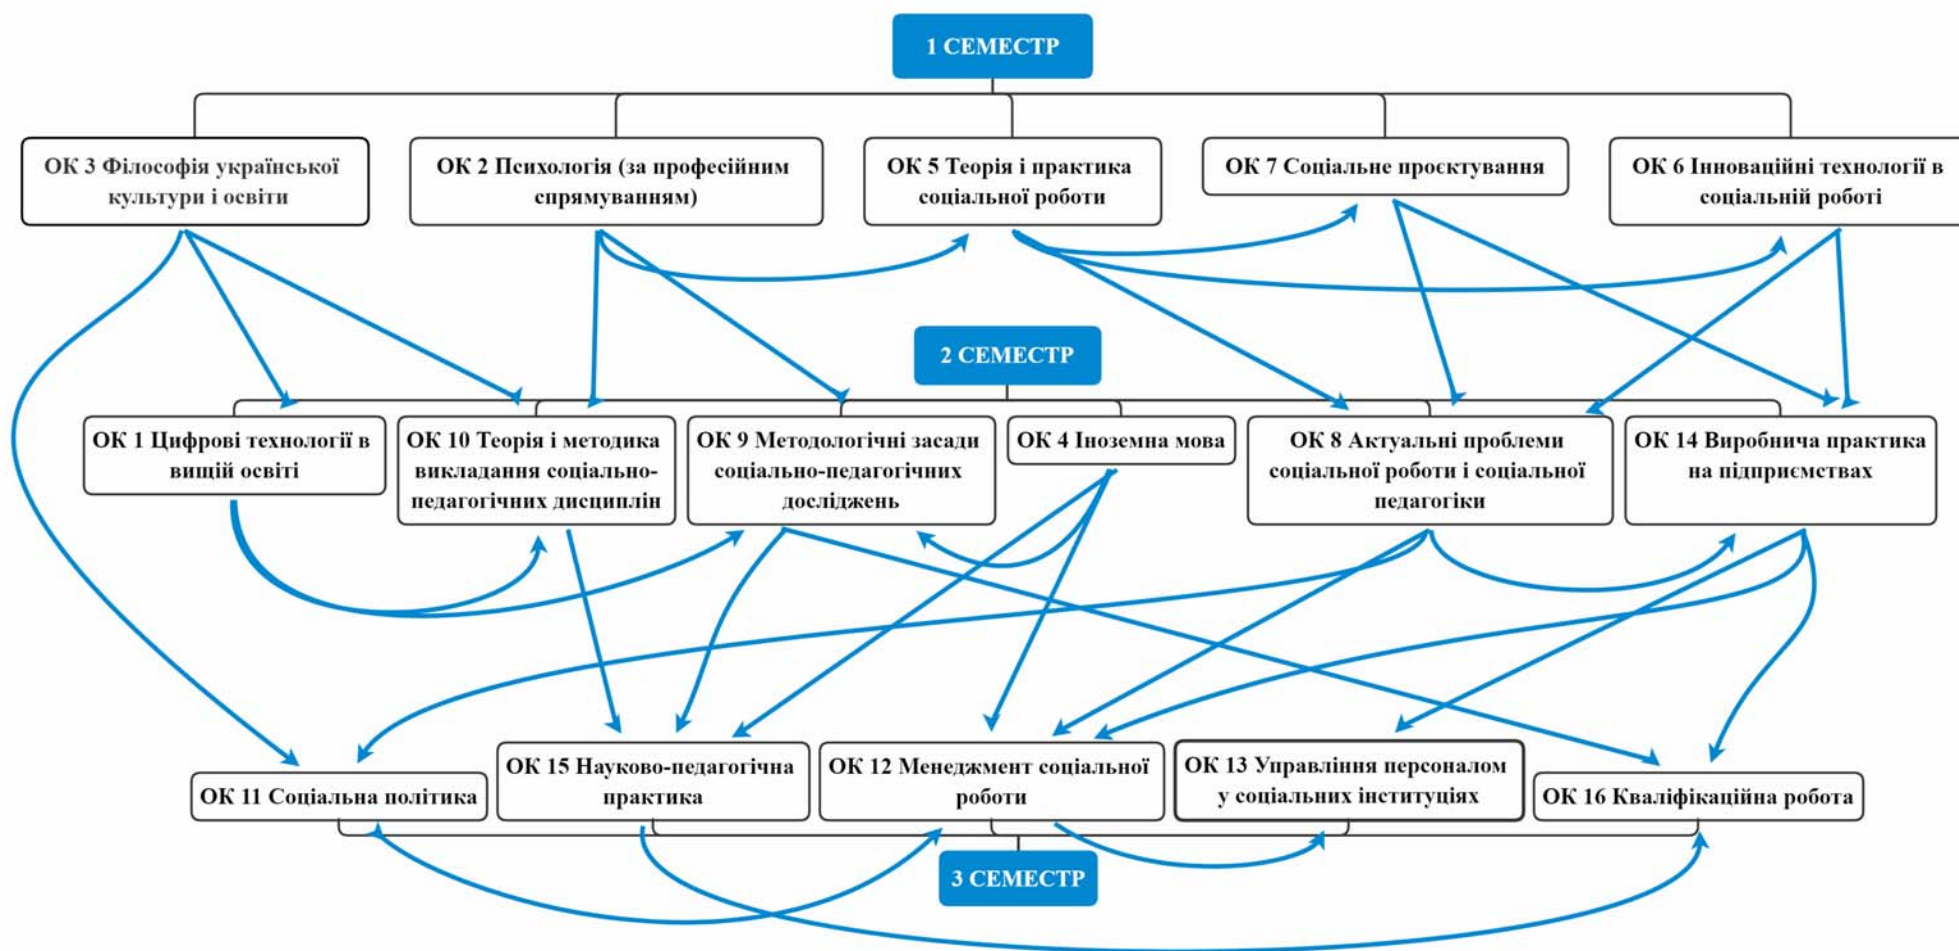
1 СЕМЕСТР

ОК 3 Філософія української культури і освіти

ОК 2 Психологія (за професійним спрямуванням)

ОК 5 Теорія і практика соціальної роботи

ОК 7 Соціальне проєктування

ОК 6 Інноваційні технології в соціальній роботі

2 СЕМЕСТР

ОК 1 Цифрові технології в вищій освіті

ОК 10 Теорія і методика викладання соціально-педагогічних дисциплін

ОК 9 Методологічні засади соціально-педагогічних досліджень

ОК 4 Іноземна мова

ОК 8 Актуальні проблеми соціальної роботи і соціальної педагогіки

ОК 14 Виробнича практика на підприємствах

ОК 11 Соціальна політика

ОК 15 Науково-педагогічна практика

ОК 12 Менеджмент соціальної роботи

ОК 13 Управління персоналом у соціальних інституціях

ОК 16 Кваліфікаційна робота

3 СЕМЕСТР